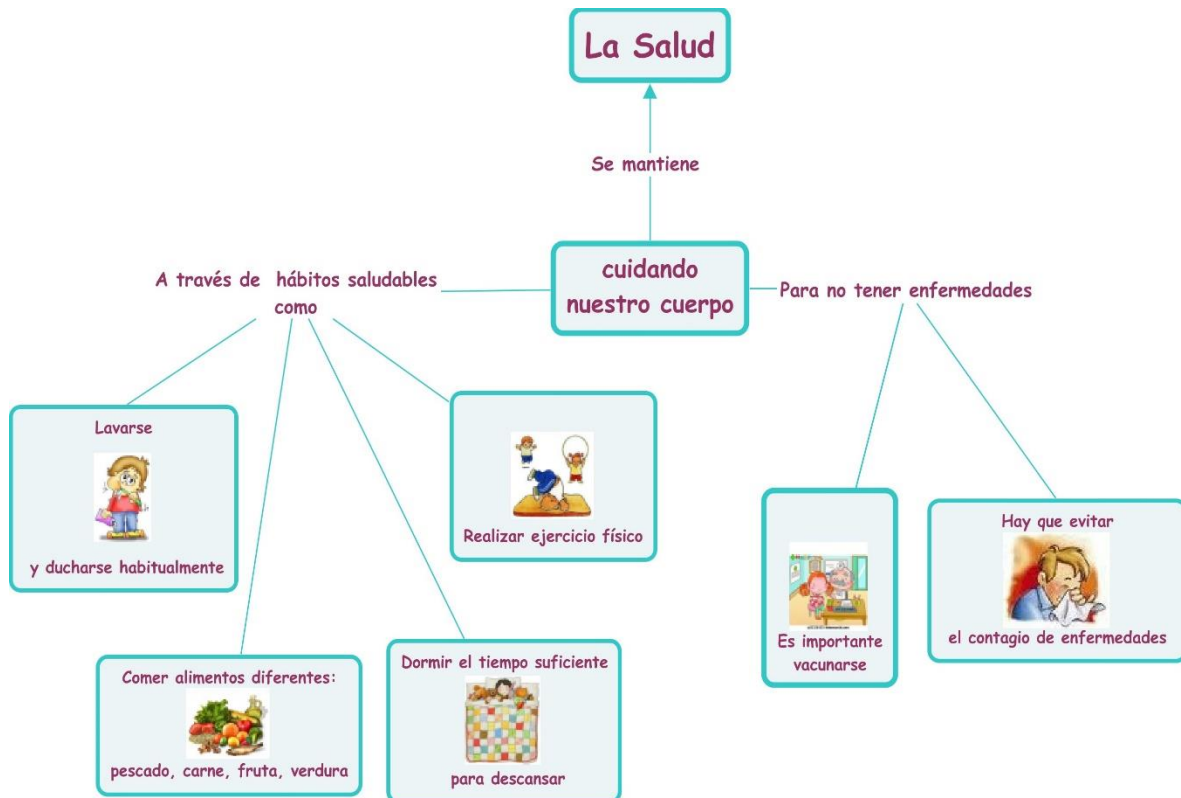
La Salud

Se mantiene

cuidando nuestro cuerpo

A través de hábitos saludables como

Para no tener enfermedades

Lavarse

y ducharse habitualmente

Realizar ejercicio físico

Comer alimentos diferentes:

pescado, carne, fruta, verdura

Dormir el tiempo suficiente

para descansar

Es importante vacunarse

Hay que evitar

el contagio de enfermedades